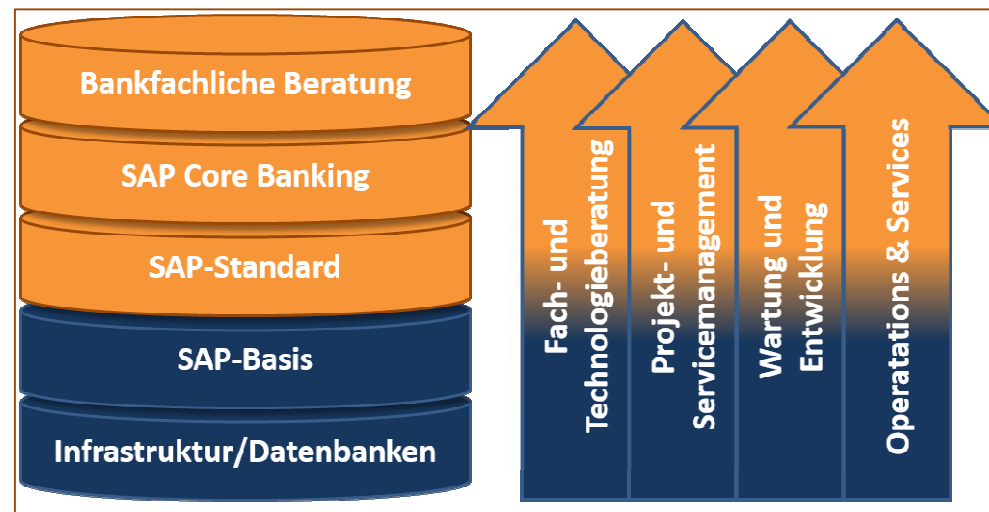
Bankfachliche Beratung

SAP Core Banking

SAP-Standard

SAP-Basis

Infrastruktur/Datenbanken

Fach- und Technologieberatung

Projekt- und Servicemanagement

Wartung und Entwicklung

Operatations & Services